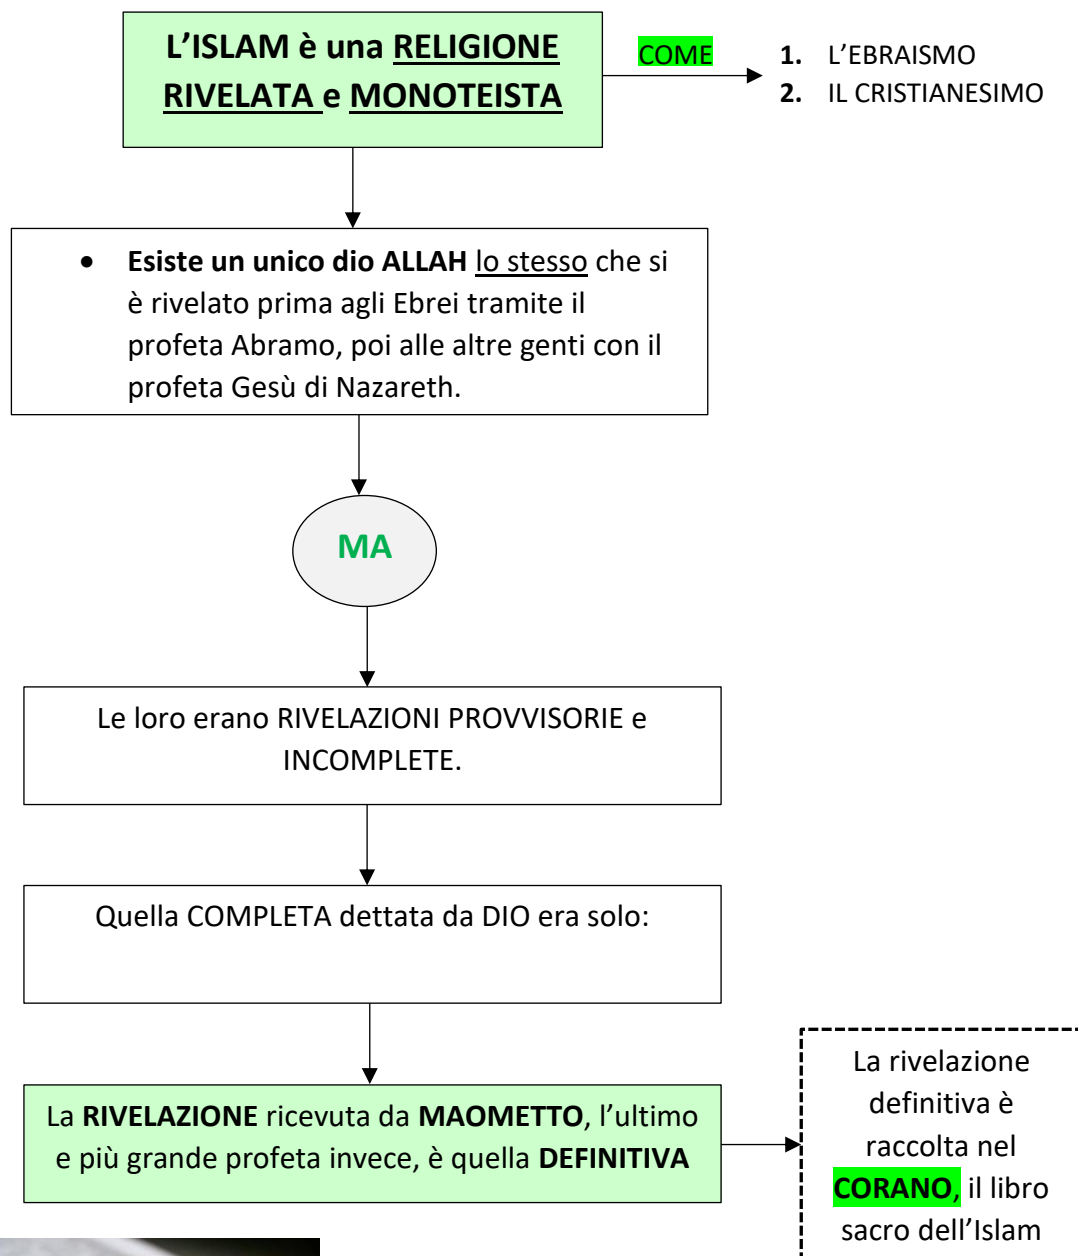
L'ISLAM è una RELIGIONE RIVELATA e MONOTEISTA

COME

1. L'EBRAISMO
2. IL CRISTIANESIMO

• Esiste un unico dio ALLAH lo stesso che si è rivelato prima agli Ebrei tramite il profeta Abramo, poi alle altre genti con il profeta Gesù di Nazareth.

MA

Le loro erano RIVELAZIONI PROVVISORIE e INCOMPLETE.

Quella COMPLETA dettata da DIO era solo:

La RIVELAZIONE ricevuta da MAOMETTO, l'ultimo e più grande profeta invece, è quella DEFINITIVA

La rivelazione definitiva è raccolta nel CORANO, il libro sacro dell'Islam